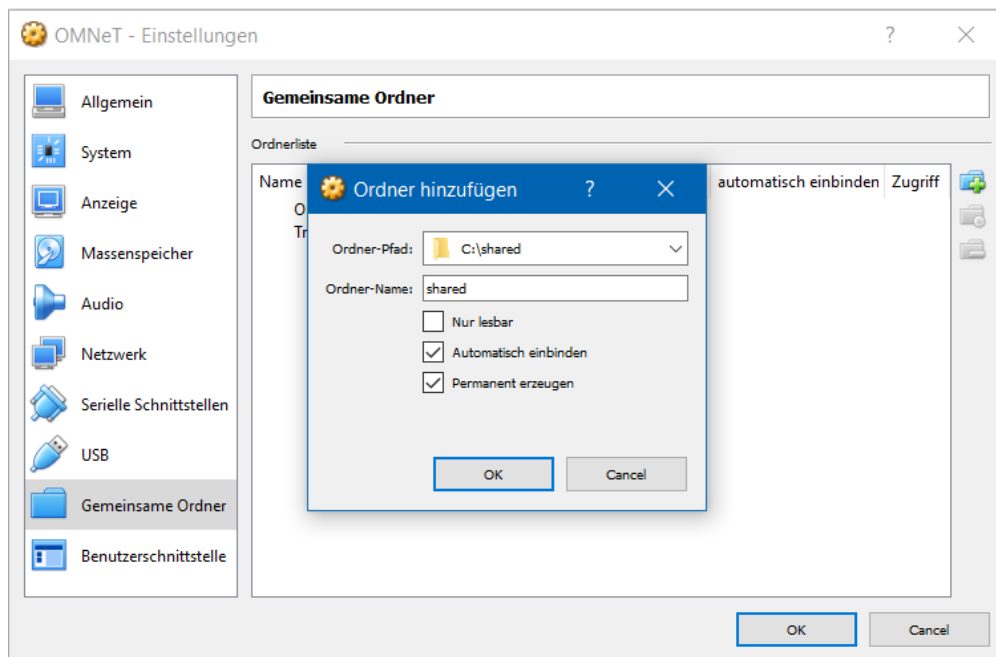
OMNeT - Einstellungen

?

Allgemein
System
Anzeige
Massenspeicher
Audio
Netzwerk
Serielle Schnittstellen
USB
Gemeinsame Ordner
Benutzerschnittstelle

Gemeinsame Ordner

Ordnerliste

| Name | automatisch einbinden | Zugriff |
|---|---|---|
| O | | |
| Tr | | |

Ordner hinzufügen
?

Ordner-Pfad: C:\shared
Ordner-Name: shared
Nur lesbar
Automatisch einbinden
Permanent erzeugen

OK
Cancel

OK
Cancel